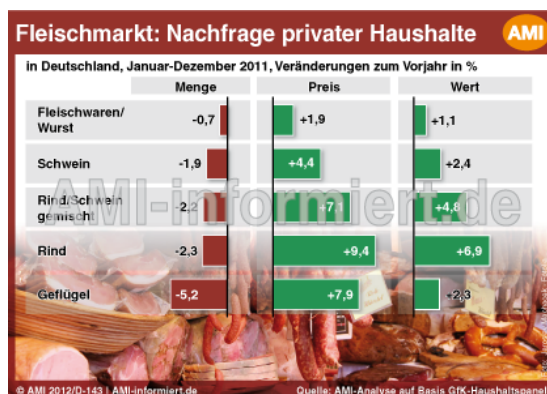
Fleischmarkt: Nachfrage privater Haushalte

AMI

in Deutschland, Januar-Dezember 2011, Veränderungen zum Vorjahr in %

| | Menge | Preis | Wert |
|---|---|---|---|
| Fleischwaren/ Wurst | -0,7 | +1,9 | +1,1 |
| Schwein | -1,9 | +4,4 | +2,4 |
| Rind/Schwein gemischt | -2,4 | +7,1 | +4,8 |
| Rind | -2,3 | +9,4 | +6,9 |
| Geflügel | -5,2 | +7,9 | +2,3 |

AMI-informiert.de

© AMI 2012/D-143 | AMI-informiert.de

Quelle: AMI-Analyse auf Basis GfK-Haushaltspanel